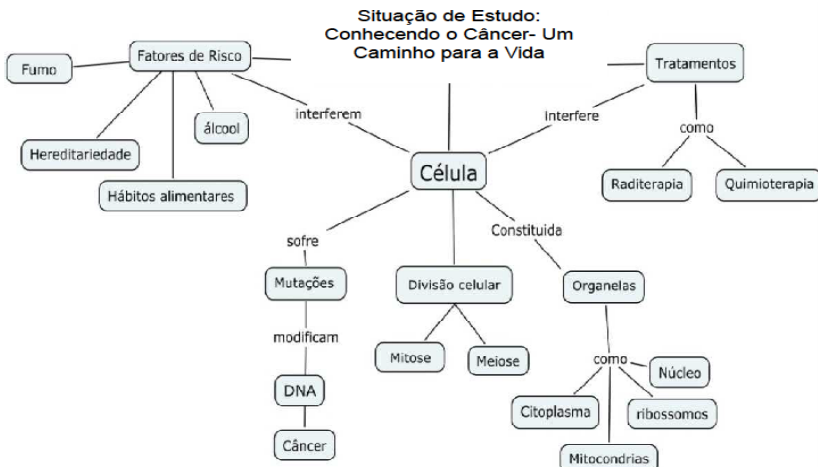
Situação de Estudo:
Conhecendo o Câncer- Um
Caminho para a Vida

Fatores de Risco

Fumo

álcool

Hereditariedade

Hábitos alimentares

interferem

Célula

interfere

Tratamentos

como

Raditerapia

Quimioterapia

sofre

Mutações

modificam

DNA

Câncer

Divisão celular

Mitose

Meiose

Constituida

Organelas

como

Núcleo

Citoplasma

ribossomos

Mitocondrias